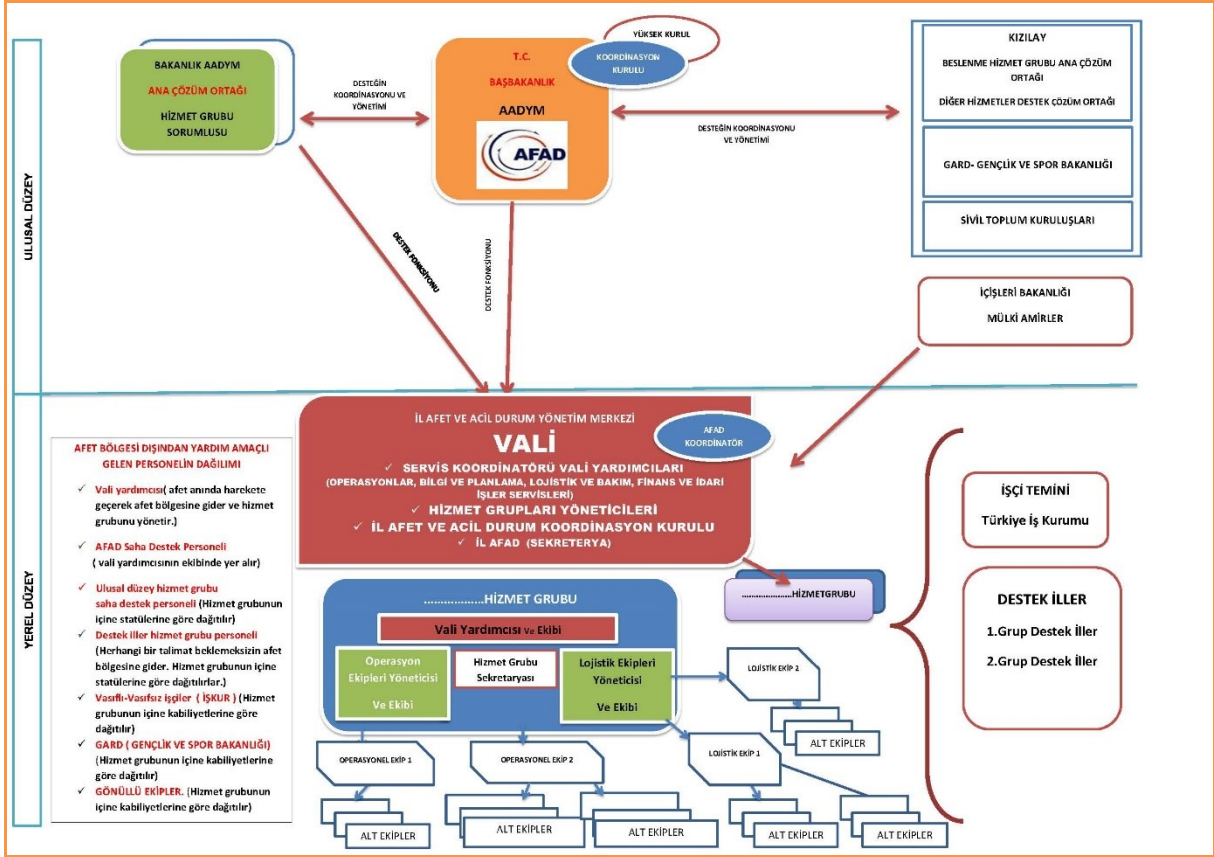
ULUSAL DÜZEY

BAKANLIK AADYM
ANA ÇÖZÜM ORTAĞI
HİZMET GRUBU SORUMLUSU

DESTEĞİN KOORDİNASYONU VE YÖNETİMİ

T.C.
BAŞBAKANLIK
AADYM
AFAD

YÜKSEK KURUL
KOORDİNASYON KURULU

DESTEĞİN KOORDİNASYONU VE YÖNETİMİ

KIZILAY
BESLENME HİZMET GRUBU ANA ÇÖZÜM ORTAĞI
DİĞER HİZMETLER DESTEK ÇÖZÜM ORTAĞI

GARD- GENÇLİK VE SPOR BAKANLIĞI

SİVİL TOPLUM KURULUŞLARI

DESTEK FONKSİYONU

DESTEK FONKSİYONU

İÇİŞLERİ BAKANLIĞI
MÜLKİ AMİRLER

YEREL DÜZEY

İL AFET VE ACİL DURUM YÖNETİM MERKEZİ
VALİ
AFAD KOORDİNATÖR
✓ SERVİS KOORDİNATÖRÜ VALİ YARDIMCILARI
(OPERASYONLAR, BİLGİ VE PLANLAMA, LOJİSTİK VE BAKIM, FİNANS VE İDARİ İŞLER SERVİSLERİ)
✓ HİZMET GRUPLARI YÖNETİCİLERİ
✓ İL AFET VE ACİL DURUM KOORDİNASYON KURULU
✓ İL AFAD (SEKRETERYA)

AFET BÖLGESİ DIŞINDAN YARDIM AMAÇLI GELEN PERSONELİN DAĞILIMI
✓ Vali yardımcısı( afet anında harekete geçerek afet bölgesine gider ve hizmet grubunu yönetir.)
✓ AFAD Saha Destek Personeli ( vali yardımcısının ekibinde yer alır)
✓ Ulusal düzey hizmet grubu saha destek personeli (Hizmet grubunun içine statülerine göre dağıtılır)
✓ Destek iller hizmet grubu personeli (Herhangi bir talimat beklemeksizin afet bölgesine gider. Hizmet grubunun içine statülerine göre dağıtılırlar.)
✓ Vasıflı-Vasıfsız işçiler ( İŞKUR ) (Hizmet grubunun içine kabiliyetlerine göre dağıtılır)
✓ GARD ( GENÇLİK VE SPOR BAKANLIĞI) (Hizmet grubunun içine kabiliyetlerine göre dağıtılır)
✓ GÖNÜLLÜ EKİPLER. (Hizmet grubunun içine kabiliyetlerine göre dağıtılır)

....................HİZMETGRUBU

..................HİZMET GRUBU
Vali Yardımcısı Ve Ekibi
Operasyon Ekipleri Yöneticisi
Ve Ekibi
Hizmet Grubu Sekretaryası
Lojistik Ekipleri Yöneticisi
Ve Ekibi

LOJİSTİK EKİP 2
ALT EKİPLER
OPERASYONEL EKİP 1
OPERASYONEL EKİP 2
LOJİSTİK EKİP 1
ALT EKİPLER
ALT EKİPLER
ALT EKİPLER
ALT EKİPLER
ALT EKİPLER

İŞÇİ TEMİNİ
Türkiye İş Kurumu

DESTEK İLLER
1.Grup Destek İller
2.Grup Destek İller